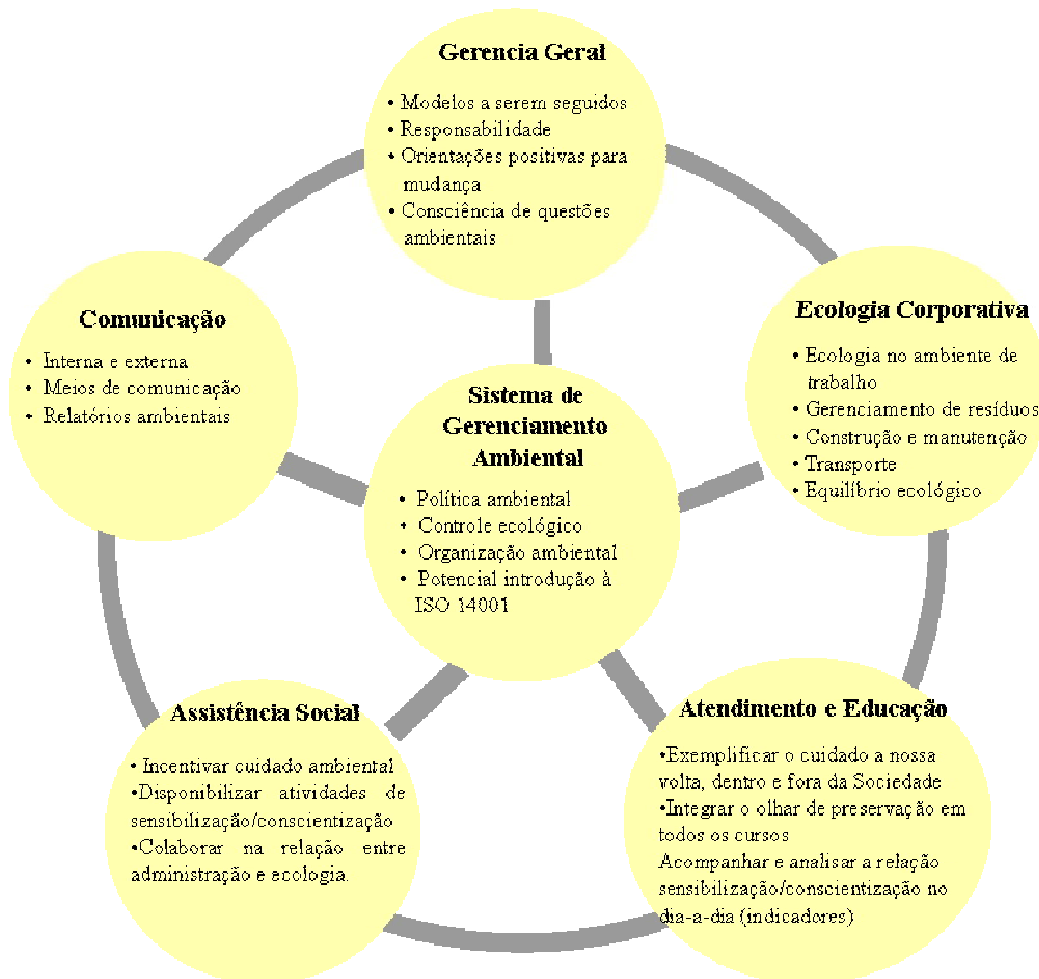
Gerencia Geral

• Modelos a serem seguidos
• Responsabilidade
• Orientações positivas para mudança
• Consciência de questões ambientais

Comunicação

• Interna e externa
• Meios de comunicação
• Relatórios ambientais

Ecologia Corporativa

• Ecologia no ambiente de trabalho
• Gerenciamento de resíduos
• Construção e manutenção
• Transporte
• Equilíbrio ecológico

Sistema de Gerenciamento Ambiental

• Política ambiental
• Controle ecológico
• Organização ambiental
• Potencial introdução à ISO 14001

Assistência Social

• Incentivar cuidado ambiental
•Disponibilizar atividades de sensibilização/conscientização
•Colaborar na relação entre administração e ecologia.

Atendimento e Educação

•Exemplificar o cuidado a nossa volta, dentro e fora da Sociedade
•Integrar o olhar de preservação em todos os cursos
Acompanhar e analisar a relação sensibilização/conscientização no dia-a-dia (indicadores)